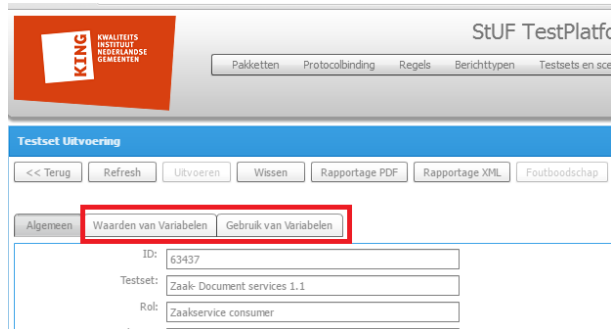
KING KWALITEITS INSTITUUT NEDERLANDSE GEMEENTEN

StUF TestPlatfo

Pakketten | Protocolbinding | Regels | Berichttypen | Testsets en sce

Testset Uitvoering

<< Terug | Refresh | Uitvoeren | Wissen | Rapportage PDF | Rapportage XML | Foutboodschap

Algemeen | Waarden van Variabelen | Gebruik van Variabelen

ID: 63437

Testset: Zaak- Document services 1.1

Rol: Zaakservice consumer